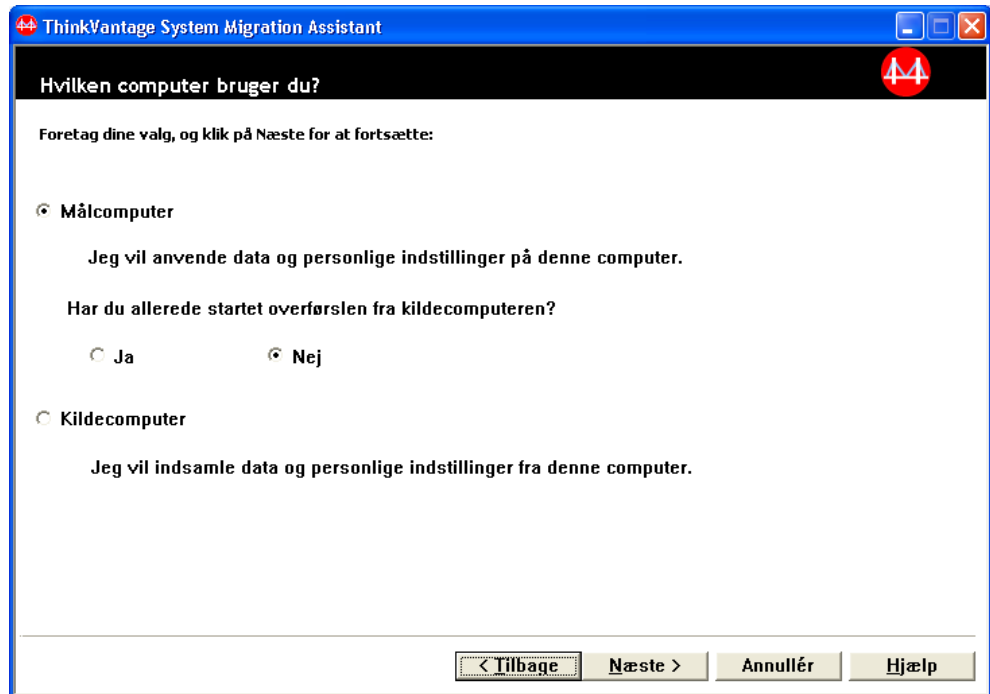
ThinkVantage System Migration Assistant

Hvilken computer bruger du?

Foretag dine valg, og klik på Næste for at fortsætte:

Målcomputer

Jeg vil anvende data og personlige indstillinger på denne computer.

Har du allerede startet overførslen fra kildecomputeren?

Ja

Nej

Kildecomputer

Jeg vil indsamle data og personlige indstillinger fra denne computer.

< Tilbage

Næste >

Annullér

Hjælp